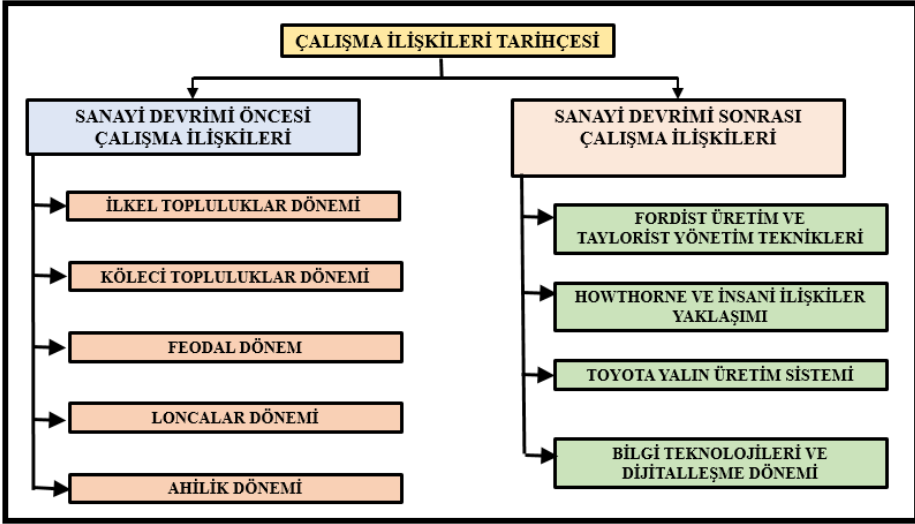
ÇALIŞMA İLİŞKİLERİ TARİHÇESİ

SANAYİ DEVRİMİ ÖNCESİ ÇALIŞMA İLİŞKİLERİ

İLKEL TOPLULUKLAR DÖNEMİ

KÖLECİ TOPLULUKLAR DÖNEMİ

FEODAL DÖNEM

LONCALAR DÖNEMİ

AHİLİK DÖNEMİ

SANAYİ DEVRİMİ SONRASI ÇALIŞMA İLİŞKİLERİ

FORDİST ÜRETİM VE TAYLORİST YÖNETİM TEKNİKLERİ

HOWTHORNE VE İNSANİ İLİŞKİLER YAKLAŞIMI

TOYOTA YALIN ÜRETİM SİSTEMİ

BİLGİ TEKNOLOJİLERİ VE DİJİTALLEŞME DÖNEMİ